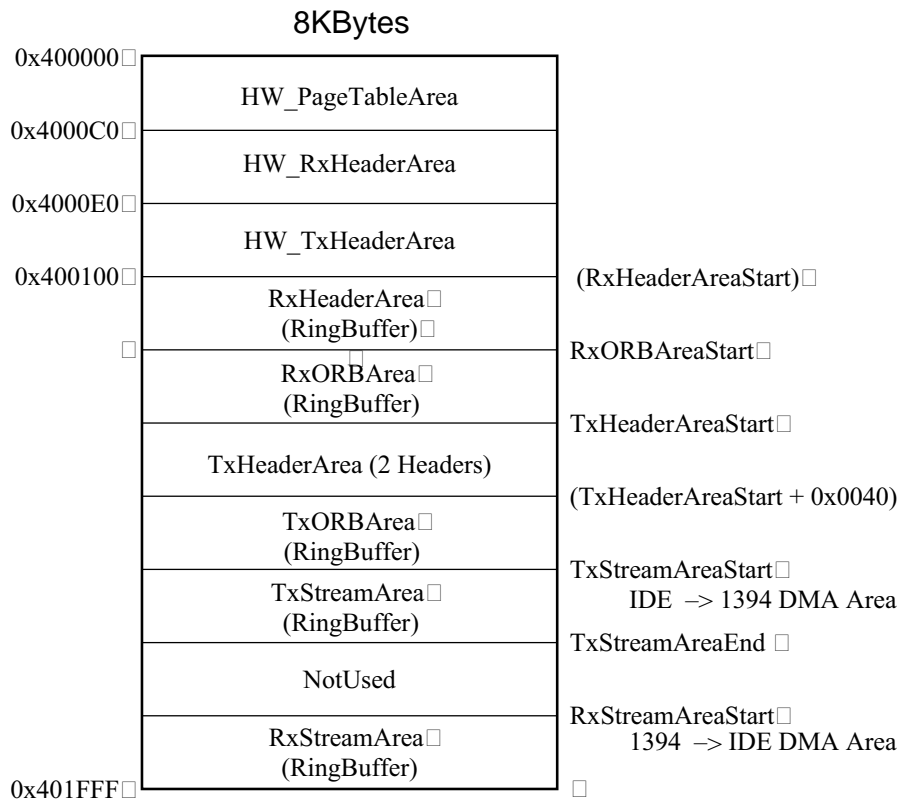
8KBytes

0x400000□

HW_PageTableArea

0x4000C0□

HW_RxHeaderArea

0x4000E0□

HW_TxHeaderArea

0x400100□

(RxHeaderAreaStart)□

RxHeaderArea□
(RingBuffer)□

□

RxORBAreaStart□

□
RxORBArea□
(RingBuffer)

TxHeaderAreaStart□

TxHeaderArea (2 Headers)

(TxHeaderAreaStart + 0x0040)

TxORBArea□
(RingBuffer)

TxStreamAreaStart□
IDE –> 1394 DMA Area

TxStreamArea□
(RingBuffer)

TxStreamAreaEnd □

NotUsed

RxStreamAreaStart□
1394 –> IDE DMA Area

RxStreamArea□
(RingBuffer)

0x401FFF□

□